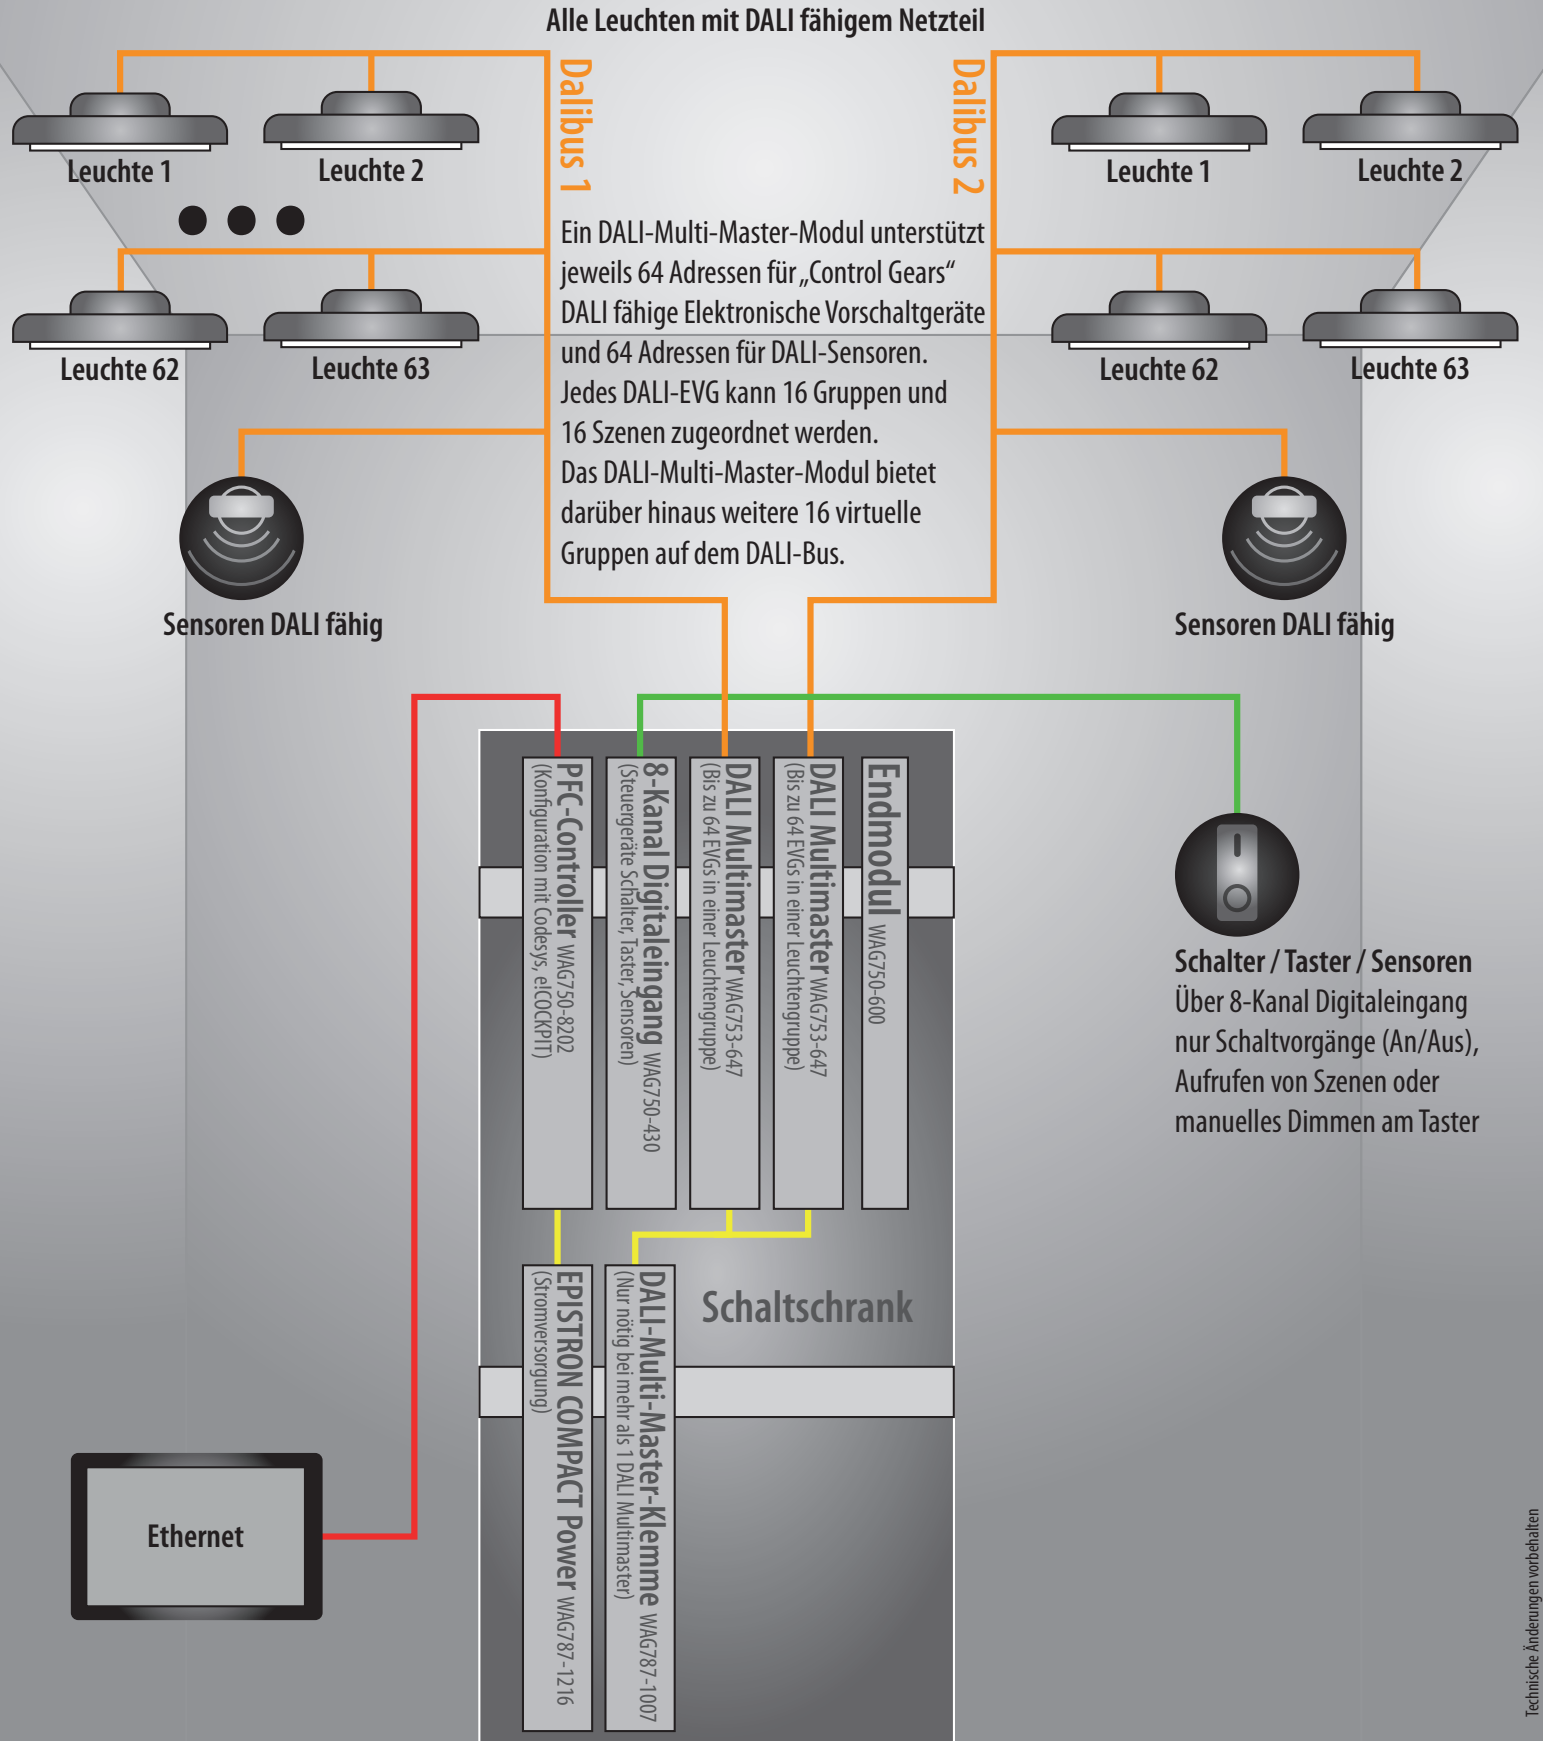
Alle Leuchten mit DALI fähigem Netzteil

Dalibus 1

Dalibus 2

Leuchte 1

Leuchte 2

Leuchte 62

Leuchte 63

Leuchte 1

Leuchte 2

Leuchte 62

Leuchte 63

Ein DALI-Multi-Master-Modul unterstützt jeweils 64 Adressen für „Control Gears" DALI fähige Elektronische Vorschaltgeräte und 64 Adressen für DALI-Sensoren. Jedes DALI-EVG kann 16 Gruppen und 16 Szenen zugeordnet werden. Das DALI-Multi-Master-Modul bietet darüber hinaus weitere 16 virtuelle Gruppen auf dem DALI-Bus.

Sensoren DALI fähig

Sensoren DALI fähig

PFC-Controller WAG750-8202 (Konfiguration mit Codesys, eCOCKPIT)

8-Kanal Digitaleingang WAG750-430 (Steuergeräte Schalter, Taster, Sensoren)

DALI Multimaster WAG753-647 (Bis zu 64 EVGs in einer Leuchtengruppe)

DALI Multimaster WAG753-647 (Bis zu 64 EVGs in einer Leuchtengruppe)

Endmodul WAG750-600

Schalter / Taster / Sensoren
Über 8-Kanal Digitaleingang nur Schaltvorgänge (An/Aus), Aufrufen von Szenen oder manuelles Dimmen am Taster

Schaltschrank

EPISTRON COMPACT Power WAG787-1216 (Stromversorgung)

DALI-Multi-Master-Klemme WAG787-1007 (Nur nötig bei mehr als 1 DALI Multimaster)

Ethernet

Technische Änderungen vorbehalten